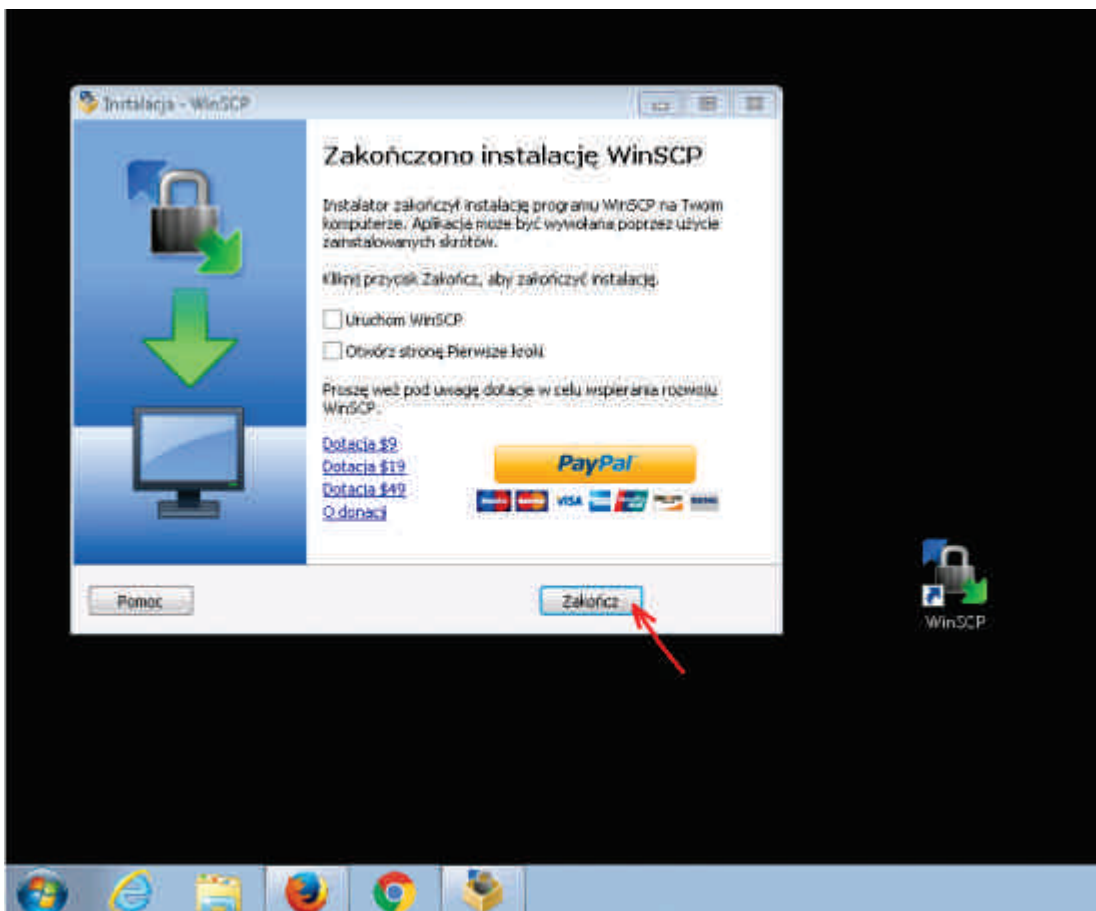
Instalacja - WinSCP

Zakończono instalację WinSCP

Instalator zakończył instalację programu WinSCP na Twoim komputerze. Aplikacja może być wywołana poprzez użycie zainstalowanych skrótów.

Kliknij przycisk Zakończ, aby zakończyć instalację.

Uruchom WinSCP

Otwórz stronę Pierwsze kroki

Proszę weź pod uwagę dotacje w celu wspierania rozwoju WinSCP.

Dotacja $9
Dotacja $19
Dotacja $49
O donacji

PayPal

VISA

Pomoc

Zakończ

WinSCP